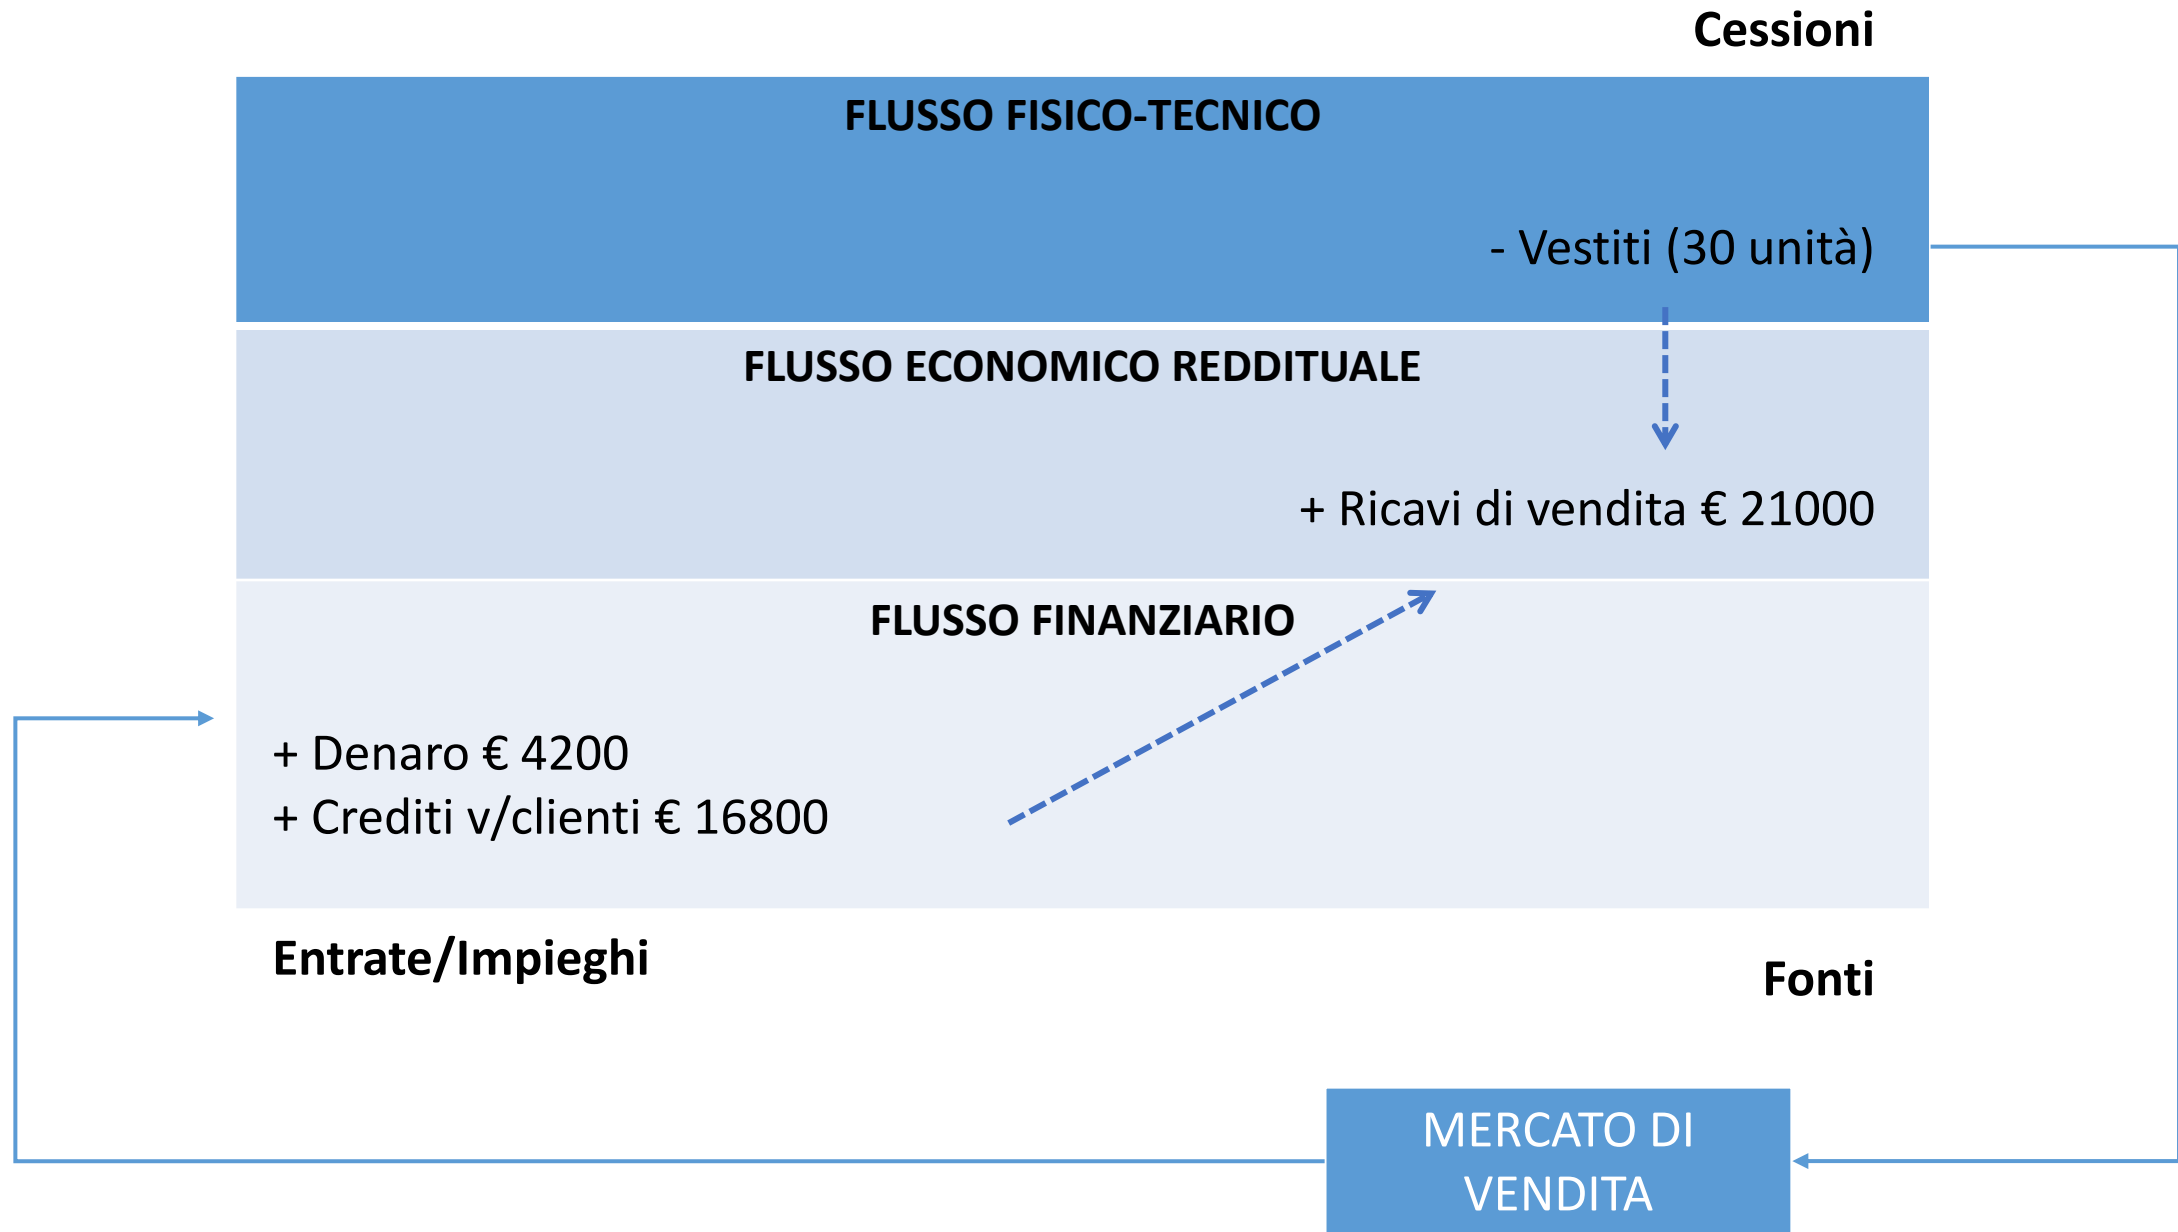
Cessioni

FLUSSO FISICO-TECNICO

- Vestiti (30 unità)

FLUSSO ECONOMICO REDDITUALE

+ Ricavi di vendita € 21000

FLUSSO FINANZIARIO

+ Denaro € 4200
+ Crediti v/clienti € 16800

Entrate/Impieghi

Fonti

MERCATO DI VENDITA